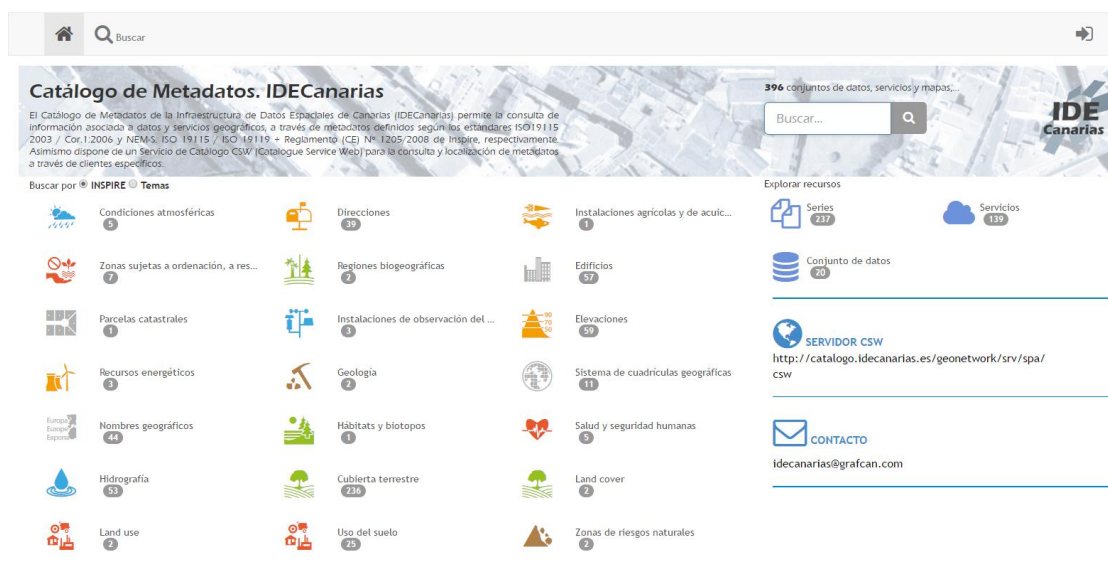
Buscar

Catálogo de Metadatos. IDECanarias

El Catálogo de Metadatos de la Infraestructura de Datos Espaciales de Canarias (IDECanarias) permite la consulta de información asociada a datos y servicios geográficos, a través de metadatos definidos según los estándares ISO19115 2003 / Cor.1:2006 y NEM-S, ISO 19115 / ISO 19119 + Reglamento (CE) Nº 1205/2008 de Inspire, respectivamente. Asimismo dispone de un Servicio de Catálogo CSW (Catalogue Service Web) para la consulta y localización de metadatos a través de clientes específicos.

396 conjuntos de datos, servicios y mapas,...

Buscar...

IDE Canarias

Buscar por INSPIRE Temas

Condiciones atmosféricas 5
Direcciones 39
Instalaciones agrícolas y de acuic... 1
Zonas sujetas a ordenación, a res... 7
Regiones biogeográficas 2
Edificios 57
Parcelas catastrales 1
Instalaciones de observación del ... 3
Elevaciones 59
Recursos energéticos 3
Geología 2
Sistema de cuadrículas geográficas 11
Nombres geográficos 44
Hábitats y biotopos 1
Salud y seguridad humanas 5
Hidrografía 53
Cubierta terrestre 236
Land cover 2
Land use 2
Uso del suelo 25
Zonas de riesgos naturales 2

Explorar recursos

Series 237
Servicios 139
Conjunto de datos 20

SERVIDOR CSW
http://catalogo.idecanarias.es/geonetwork/srv/spa/csw

CONTACTO
idecanarias@grafcan.com